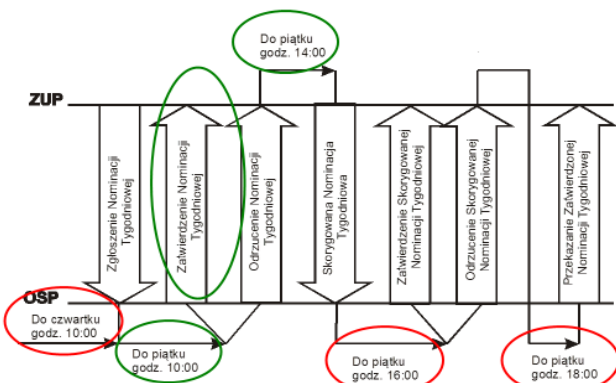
Do piątku godz. 14:00

ZUP

Zgłoszenie Nominacji Tygodniowej

Zatwierdzenie Nominacji Tygodniowej

Odrzucenie Nominacji Tygodniowej

Skorygowana Nominacja Tygodniowa

Zatwierdzenie Skorygowanej Nominacji Tygodniowej

Odrzucenie Skorygowanej Nominacji Tygodniowej

Przekazanie Zatwierdzonej Nominacji Tygodniowej

OSP

Do czwartku godz. 10:00

Do piątku godz. 10:00

Do piątku godz. 16:00

Do piątku godz. 18:00